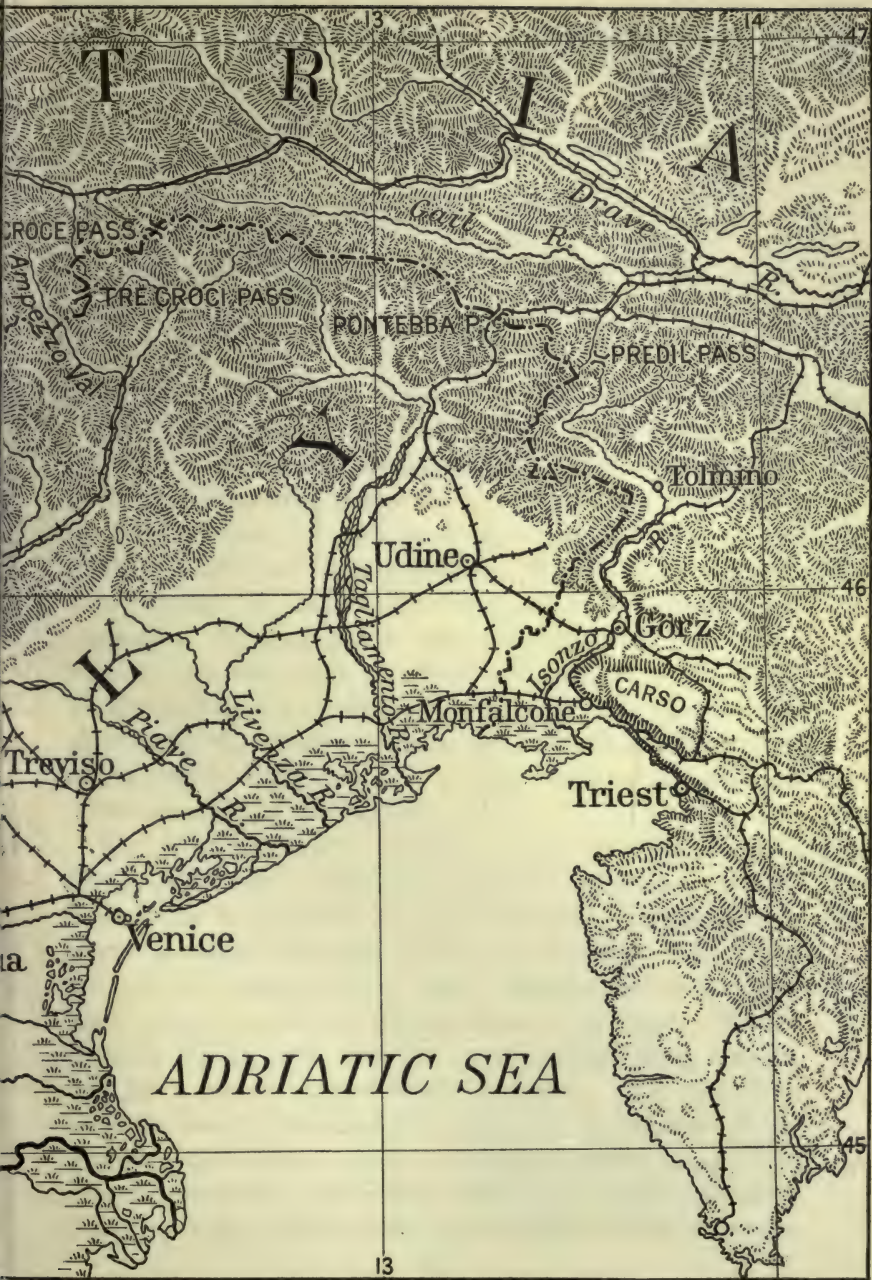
13
14
47
T R I A
Drave
Gail R.
R.
CROCE PASS
Ampezzo Val
TRE CROCI PASS
PONTEBBA P.
PREDIL PASS
Y
Tolmino
R.
Udine
Tagliamento R.
46
Gorz
Isonzo
CARSO
L
Piave R.
Livenza R.
Monfalcone
Treviso
Triest
Venice
ta
ADRIATIC SEA
45
13